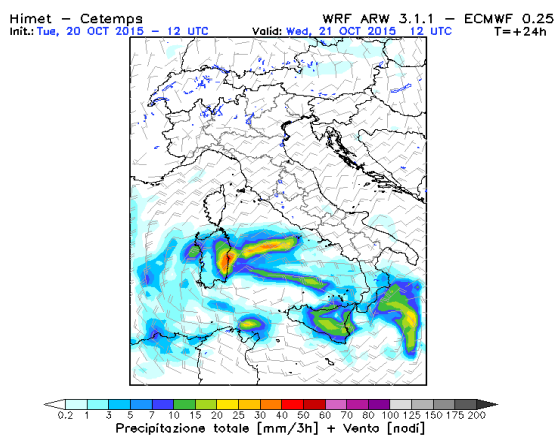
Himet – Cetemps
Init.: Tue, 20 OCT 2015 – 12 UTC
WRF ARW 3.1.1 – ECMWF 0.25
Valid: Wed, 21 OCT 2015 12 UTC
T=+24h

0.2 1 3 5 7 10 15 20 25 30 40 50 60 70 80 100 125 150 175 200
Precipitazione totale [mm/3h] + Vento [nodi]